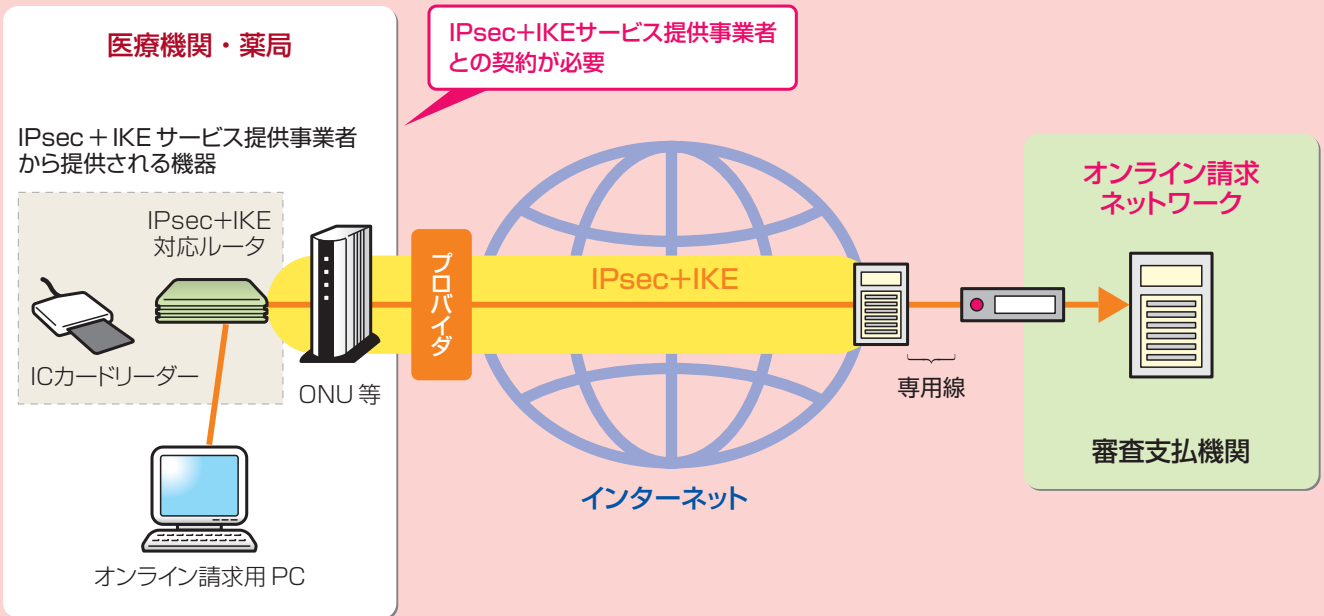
医療機関・薬局

IPsec＋IKEサービス提供事業者との契約が必要

IPsec＋IKE サービス提供事業者から提供される機器

IPsec+IKE対応ルータ

ICカードリーダー

ONU 等

プロバイダ

IPsec+IKE

オンライン請求用 PC

インターネット

専用線

オンライン請求ネットワーク

審査支払機関